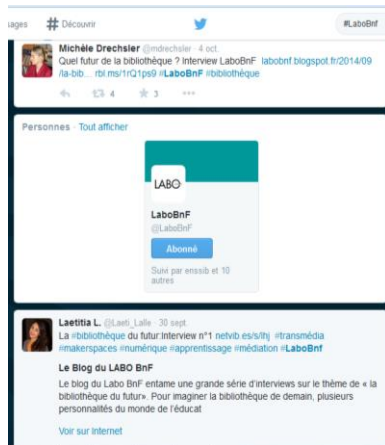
ages # Découvrir #LaboBnF

Michèle Drechsler @mdrechsler · 4 oct.
Quel futur de la bibliothèque ? Interview LaboBnF labobnf.blogspot.fr/2014/09/la-bib... rbl.ms/1rQ1ps9 #LaboBnF #bibliothèque
4 3 •••

Personnes · Tout afficher

LABO
LaboBnF
@LaboBnF
Abonné
Suivi par enssib et 10 autres

Laetitia L. @Laeti_Lalle · 30 sept.
La #bibliothèque du futur:interview n°1 netvib.es/s/lhj #transmédia #makerspaces #numérique #apprentissage #médiation #LaboBnf

Le Blog du LABO BnF
Le blog du Labo BnF entame une grande série d'interviews sur le thème de « la bibliothèque du futur». Pour imaginer la bibliothèque de demain, plusieurs personnalités du monde de l'éducat

Voir sur Internet